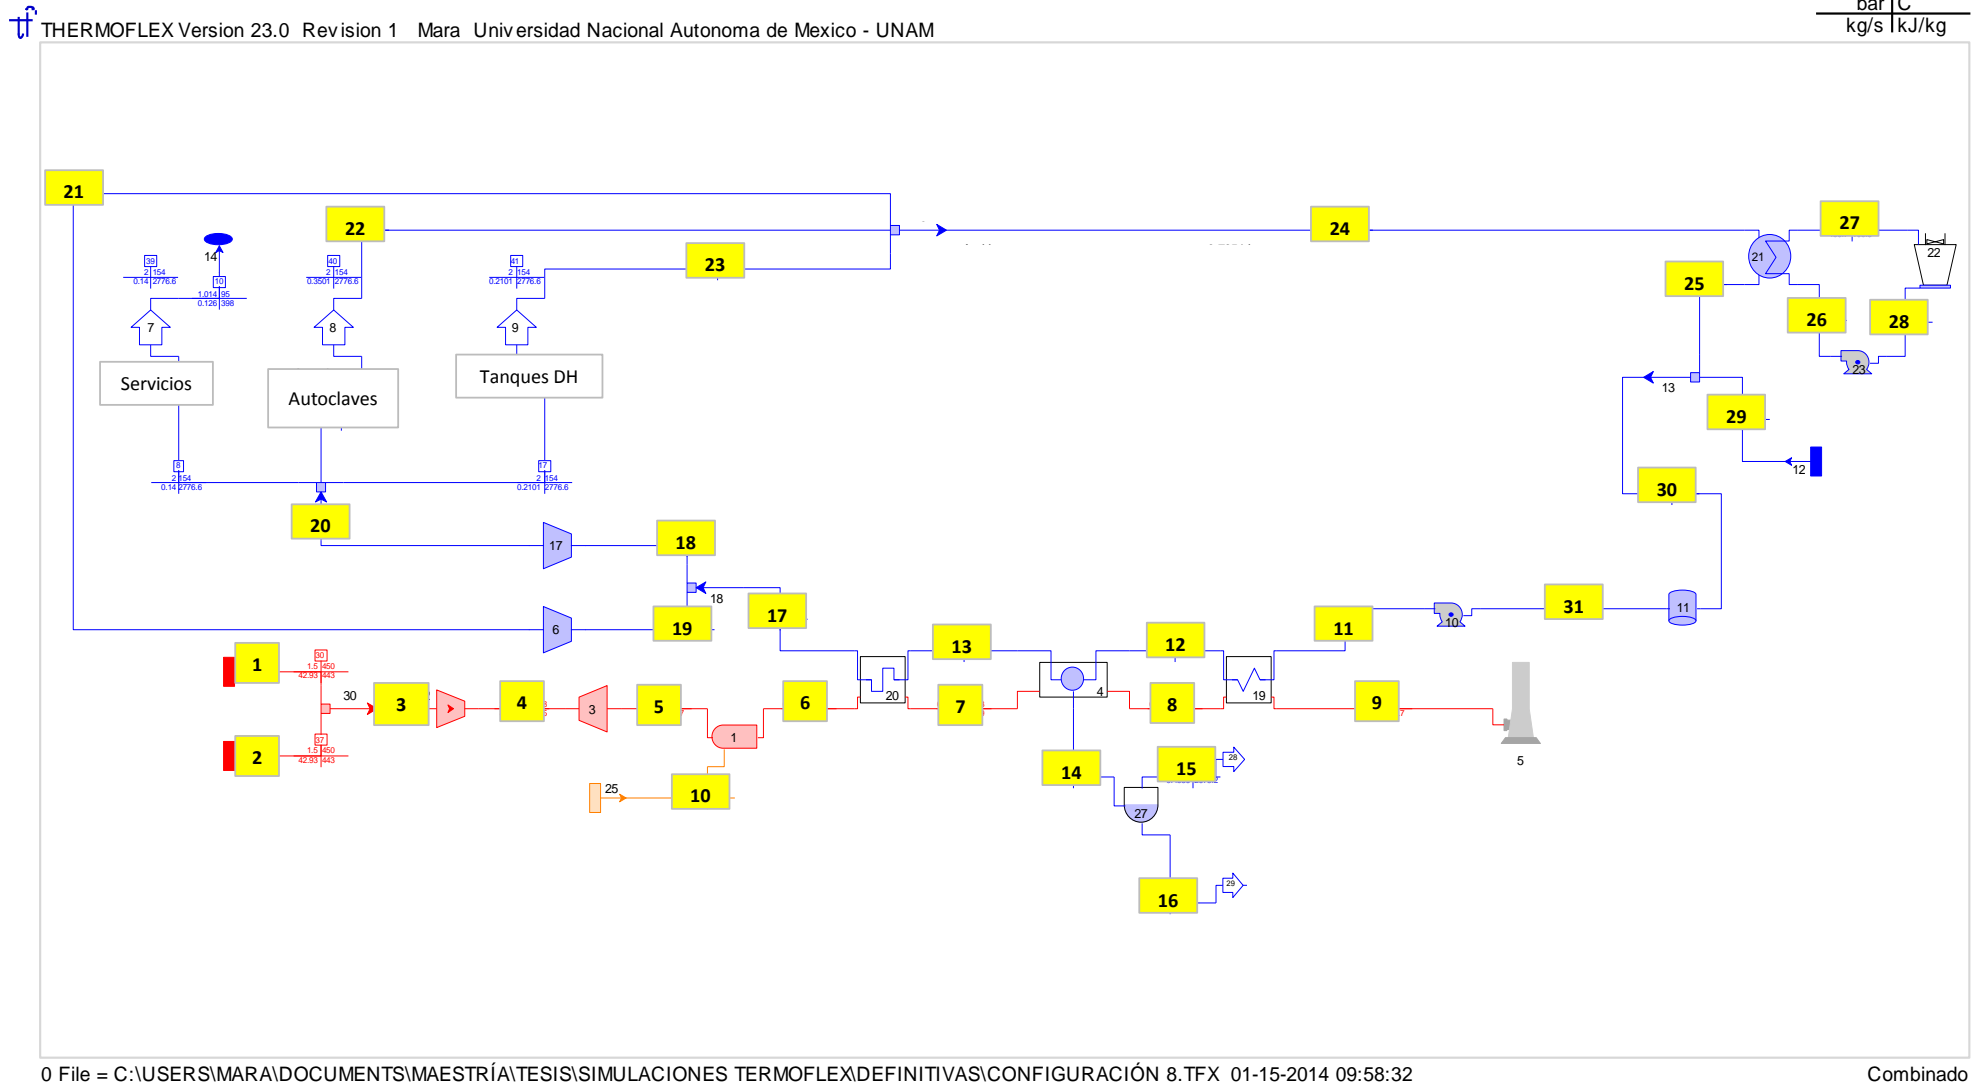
THERMOFLEX Version 23.0 Revision 1 Mara Universidad Nacional Autonoma de Mexico - UNAM

| bar | C |
|---|---|
| kg/s | kJ/kg |

21

22

23

24

27

25

26

28

39
2 154
0.14 2776.6

14

10
1.014 95
0.126 398

40
2 154
0.3501 2776.6

41
2 154
0.2101 2776.6

7

8

9

Servicios

Autoclaves

Tanques DH

21

22

23

13

29

12

8
2 154
0.14 2776.6

17
2 154
0.2101 2776.6

30

20

17

18

18

6

19

17

11

10

31

11

13

12

1

30
1.5 450
42.93 443

30

3

3

4

3

5

1

6

20

7

4

8

19

9

5

2

37
1.5 450
42.93 443

25

10

14

15

28

27

16

29

0 File = C:\USERS\MARA\DOCUMENTS\MAESTRÍA\TESIS\SIMULACIONES TERMOFLEX\DEFINITIVAS\CONFIGURACIÓN 8.TFX 01-15-2014 09:58:32

Combinado